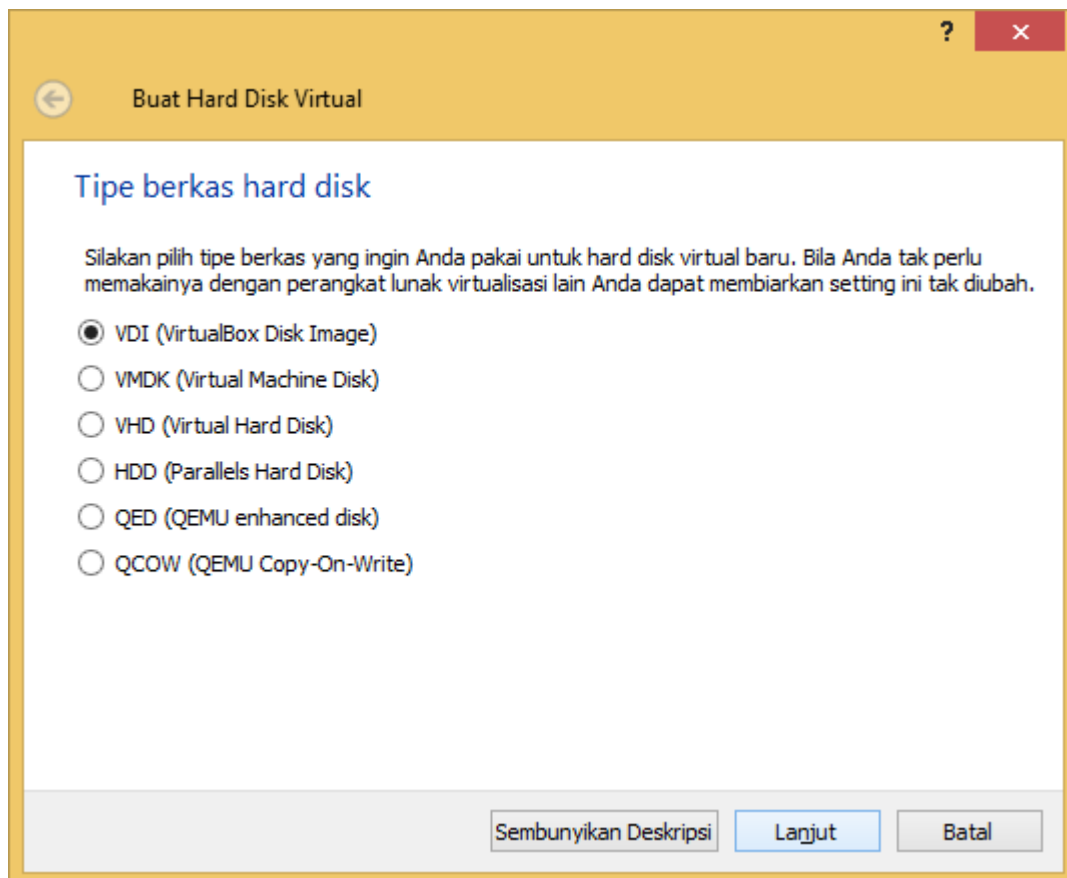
? ×

Buat Hard Disk Virtual

Tipe berkas hard disk

Silakan pilih tipe berkas yang ingin Anda pakai untuk hard disk virtual baru. Bila Anda tak perlu memakainya dengan perangkat lunak virtualisasi lain Anda dapat membiarkan setting ini tak diubah.

VDI (VirtualBox Disk Image)

VMDK (Virtual Machine Disk)

VHD (Virtual Hard Disk)

HDD (Parallels Hard Disk)

QED (QEMU enhanced disk)

QCOW (QEMU Copy-On-Write)

Sembunyikan Deskripsi

Lanjut

Batal